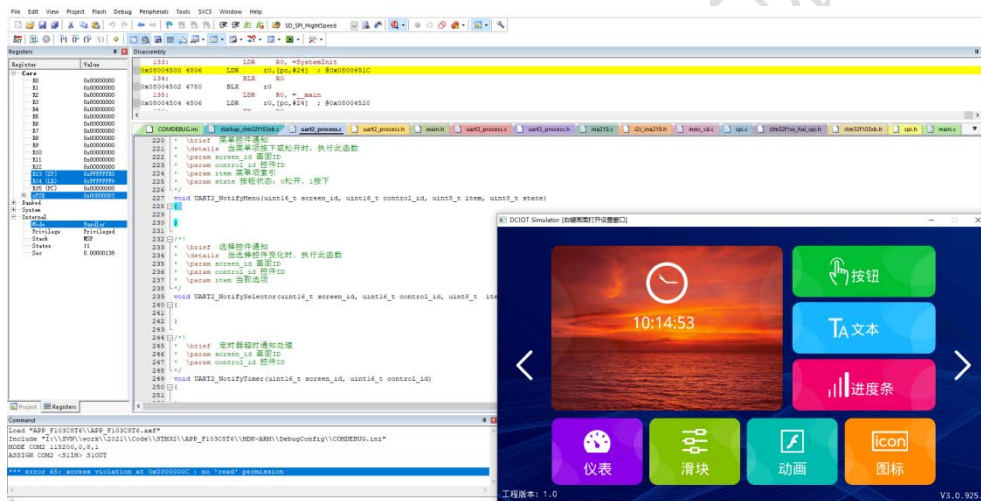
File Edit View Project Flash Debug Peripherals Tools SVCS Window Help

SD_SPI_HightSpeed

Registers

Disassembly

| Register | Value |
|---|---|
| Core | |
| R0 | 0x00000000 |
| R1 | 0x00000000 |
| R2 | 0x00000000 |
| R3 | 0x00000000 |
| R4 | 0x00000000 |
| R5 | 0x00000000 |
| R6 | 0x00000000 |
| R7 | 0x00000000 |
| R8 | 0x00000000 |
| R9 | 0x00000000 |
| R10 | 0x00000000 |
| R11 | 0x00000000 |
| R12 | 0x00000000 |
| R13 (SP) | 0xFFFFFFE0 |
| R14 (LR) | 0xFFFFFFF9 |
| R15 (PC) | 0x00000000 |
| xPSR | |
| Banked | |
| System | |
| Internal | |
| Mode | Handler |
| Privilege | Privileged |
| Stack | MSP |
| States | 11 |
| Sec | 0.00000138 |

133: LDR R0, =SystemInit
0x08004500 4806 LDR r0,[pc,#24] ; @0x0800451C
134: BLX R0
0x08004502 4780 BLX r0
135: LDR R0, =__main
0x08004504 4806 LDR r0,[pc,#24] ; @0x08004520

COMDEBUG.ini startup_stm32f103xb.s uart2_process.c uart2_process.h main.h uart3_process.c uart3_process.h ina219.c i2c_ina219.h mmc_sd.c spi.c stm32f1xx_hal_spi.h stm32f103xb.h spi.h main.c

220 * \brief 菜单控件通知
221 * \details 当菜单项按下或松开时，执行此函数
222 * \param screen_id 画面ID
223 * \param control_id 控件ID
224 * \param item 菜单项索引
225 * \param state 按钮状态：0松开，1按下
226 */
227 void UART2_NotifyMenu(uint16_t screen_id, uint16_t control_id, uint8_t item, uint8_t state)
228 {
229
230 }
231
232 /*!
233 * \brief 选择控件通知
234 * \details 当选择控件变化时，执行此函数
235 * \param screen_id 画面ID
236 * \param control_id 控件ID
237 * \param item 当前选项
238 */
239 void UART2_NotifySelector(uint16_t screen_id, uint16_t control_id, uint8_t ite
240 {
241
242 }
243
244 /*!
245 * \brief 定时器超时通知处理
246 * \param screen_id 画面ID
247 * \param control_id 控件ID
248 */
249 void UART2_NotifyTimer(uint16_t screen_id, uint16_t control_id)
250 {
251

Project Registers

Command

Load "APP_F103C8T6\\APP_F103C8T6.axf"
Include "F:\\SVN\\work\\2021\\Code\\STM32\\APP_F103C8T6\\MDK-ARM\\DebugConfig\\COMDEBUG.ini"
MODE COM2 115200,0,8,1
ASSIGN COM2 <S1IN> S1OUT

*** error 65: access violation at 0x0800000C : no 'read' permission

DCIOT Simulator [右键画面打开设置窗口]

10:14:53
按钮
T A 文本
进度条
仪表
滑块
动画
icon 图标

工程版本: 1.0
V3.0.925